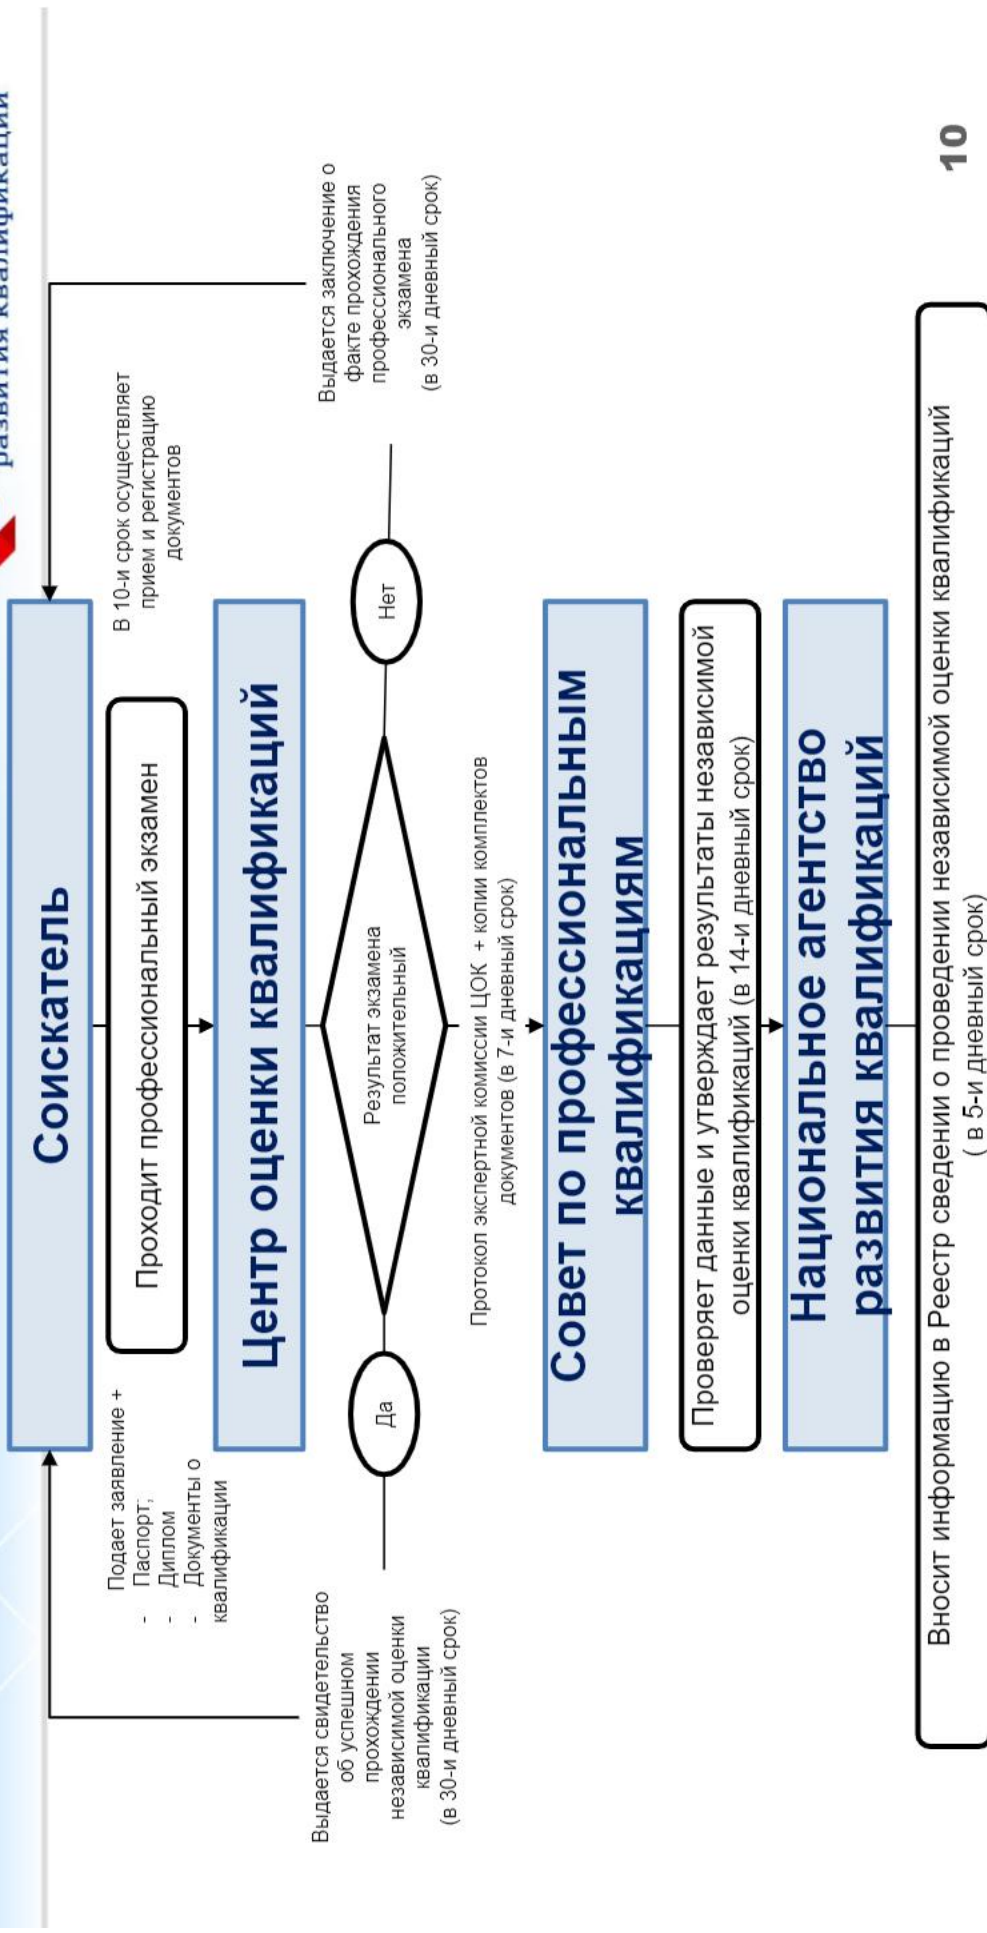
развития квалификаций

Соискатель

Подает заявление +
- Паспорт;
- Диплом
- Документы о квалификации

В 10-и срок осуществляет прием и регистрацию документов

Проходит профессиональный экзамен

Центр оценки квалификаций

Результат экзамена положительный

Да

Нет

Выдается свидетельство об успешном прохождении независимой оценки квалификации (в 30-и дневный срок)

Выдается заключение о факте прохождения профессионального экзамена (в 30-и дневный срок)

Протокол экспертной комиссии ЦОК + копии комплектов документов (в 7-и дневный срок)

Совет по профессиональным квалификациям

Проверяет данные и утверждает результаты независимой оценки квалификаций (в 14-и дневный срок)

Национальное агентство развития квалификаций

Вносит информацию в Реестр сведении о проведении независимой оценки квалификаций ( в 5-и дневный срок)

10